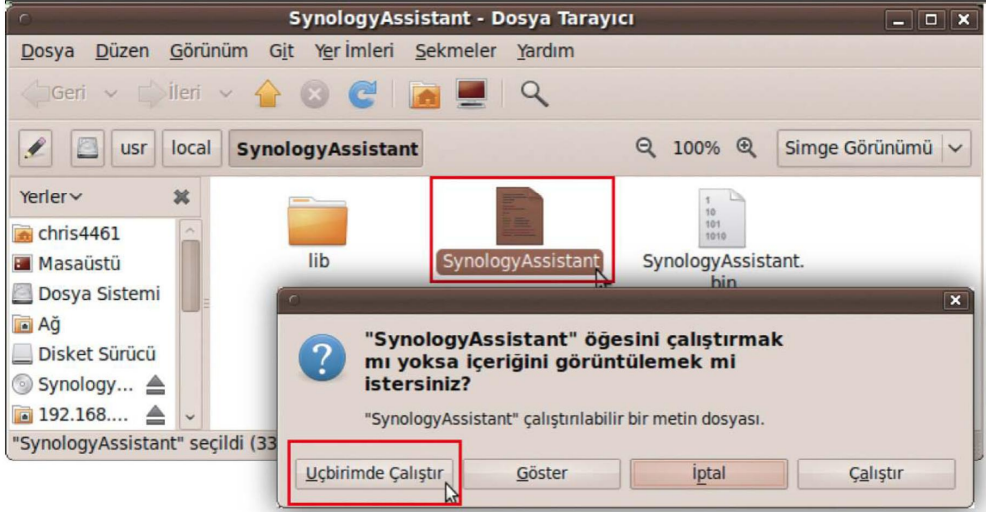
SynologyAssistant - Dosya Tarayıcı

Dosya Düzen Görünüm Git Yer İmleri Sekmeler Yardım

Geri İleri

usr local SynologyAssistant 100% Simge Görünümü

Yerler

chris4461
Masaüstü
Dosya Sistemi
Ağ
Disket Sürücü
Synology...
192.168....

lib SynologyAssistant SynologyAssistant.bin

1
10
101
1010

"SynologyAssistant" seçildi (33

"SynologyAssistant" ögesini çalıştırmak mı yoksa içeriğini görüntülemek mi istersiniz?

"SynologyAssistant" çalıştırılabilir bir metin dosyası.

Uçbirimde Çalıştır Göster İptal Çalıştır